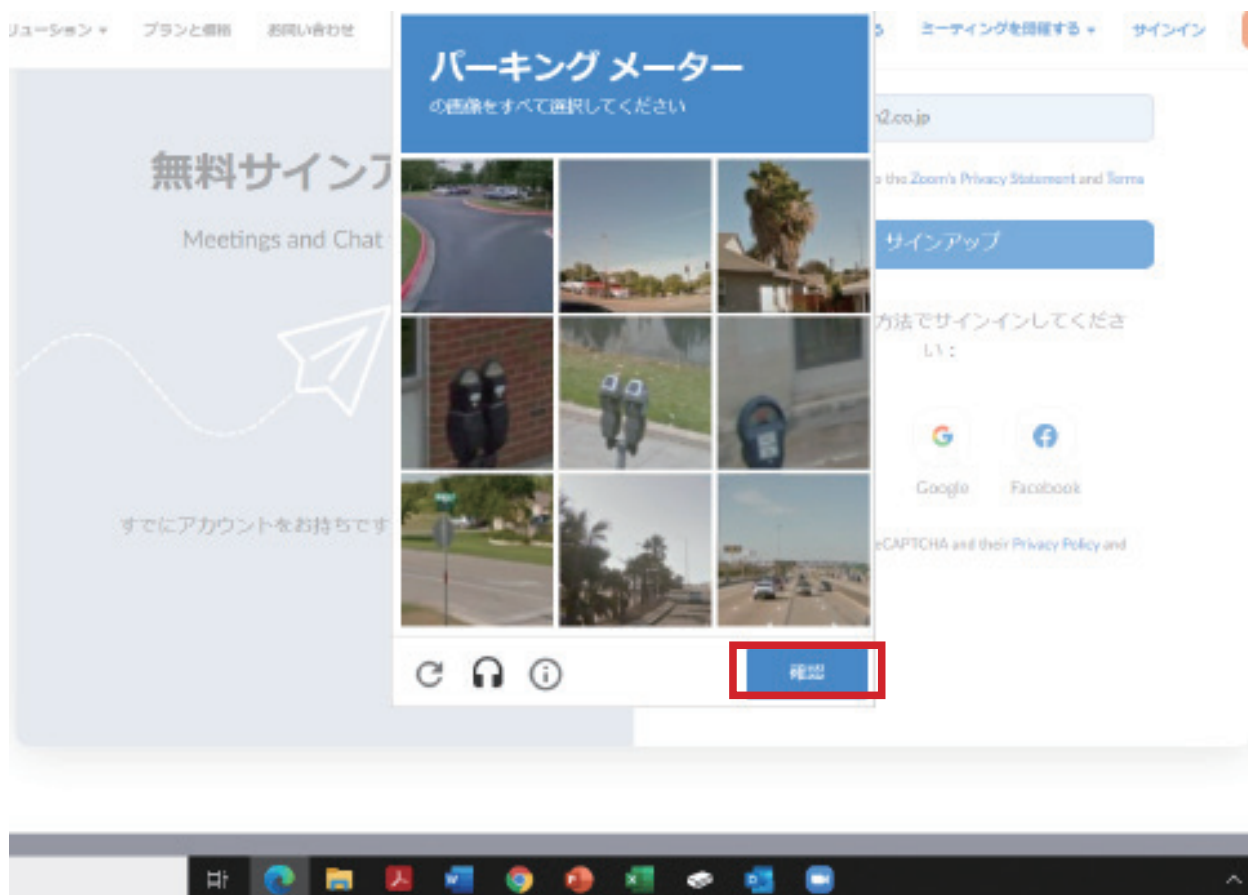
リューション ▾　プランと価格　お問い合わせ

パーキング メーター
の画像をすべて選択してください

確認

ミーティングを開催する ▾　サインイン

無料サインア

Meetings and Chat

すでにアカウントをお持ちです

n2.co.jp

o the Zoom's Privacy Statement and Terms

サインアップ

方法でサインインしてくださ
い：

Google　Facebook

eCAPTCHA and their Privacy Policy and